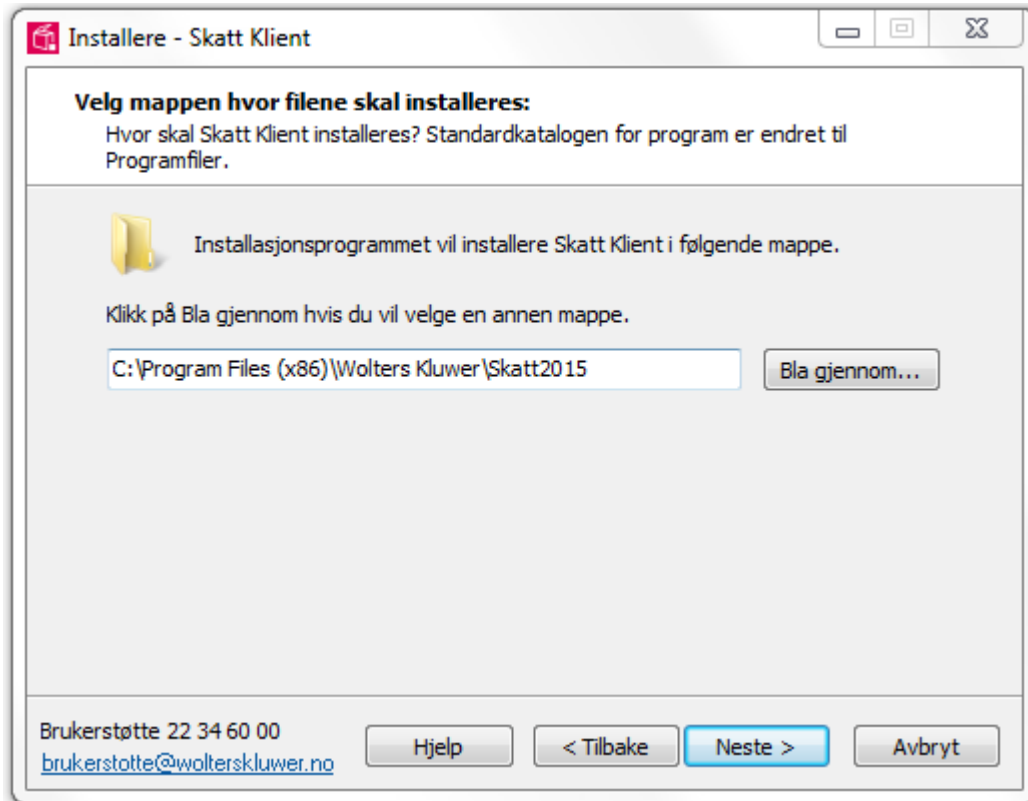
Installere - Skatt Klient

Velg mappen hvor filene skal installeres:
Hvor skal Skatt Klient installeres? Standardkatalogen for program er endret til Programfiler.

Installasjonsprogrammet vil installere Skatt Klient i følgende mappe.

Klikk på Bla gjennom hvis du vil velge en annen mappe.

C:\Program Files (x86)\Wolters Kluwer\Skatt2015

Bla gjennom...

Brukerstøtte 22 34 60 00
brukerstotte@wolterskluwer.no

Hjelp

< Tilbake

Neste >

Avbryt